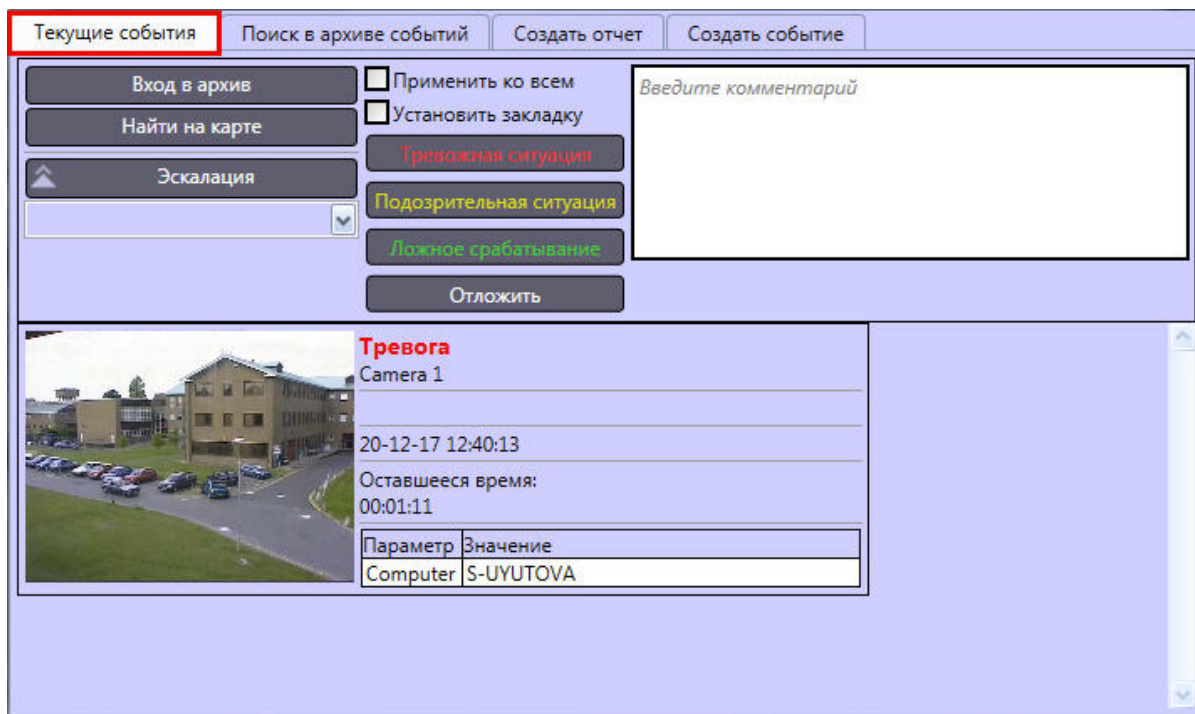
Текущие события | Поиск в архиве событий | Создать отчет | Создать событие

Вход в архив
Найти на карте
Эскалация

Применить ко всем
Установить закладку
Тревожная ситуация
Подозрительная ситуация
Ложное срабатывание
Отложить

Введите комментарий

Тревога
Camera 1

20-12-17 12:40:13
Оставшееся время:
00:01:11

| Параметр | Значение |
|---|---|
| Computer | S-UYUTOVA |